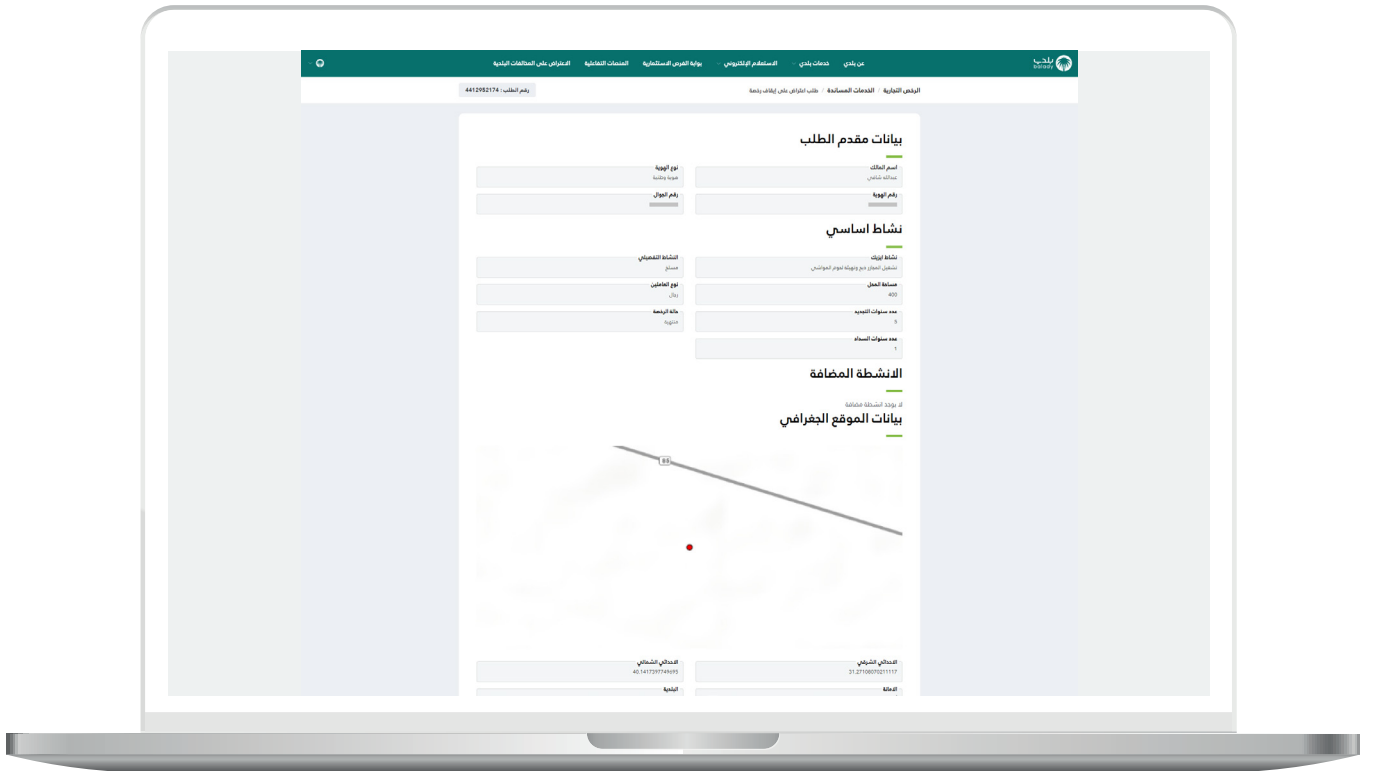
بلدي balady

عن بلدي خدمات بلدي الاستعلام الإلكتروني بوابة الفرص الاستثمارية المنصات التفاعلية الاعتراض على المخالفات البلدية

الرخص التجارية / الخدمات المساندة / طلب اعتراض على إيقاف رخصة

رقم الطلب : 4412952174

بيانات مقدم الطلب

اسم المالك
عبدالله شافي

نوع الهوية
هوية وطنية

رقم الهوية

رقم الجوال

نشاط اساسي

نشاط ايزيك
تشغيل المجازر مع وتهيئة لحوم المواشي

النشاط التفصيلي
مسلخ

مساحة المحل
400

نوع العاملين
رجال

عدد سنوات التجديد
5

حالة الرخصة
منتهية

عدد سنوات السداد
1

الانشطة المضافة

لا يوجد انشطة مضافة

بيانات الموقع الجغرافي

85

الاحداثي الشرقي
31.27100070211117

الاحداثي الشمالي
40.1417397749695

الامانة

البلدية